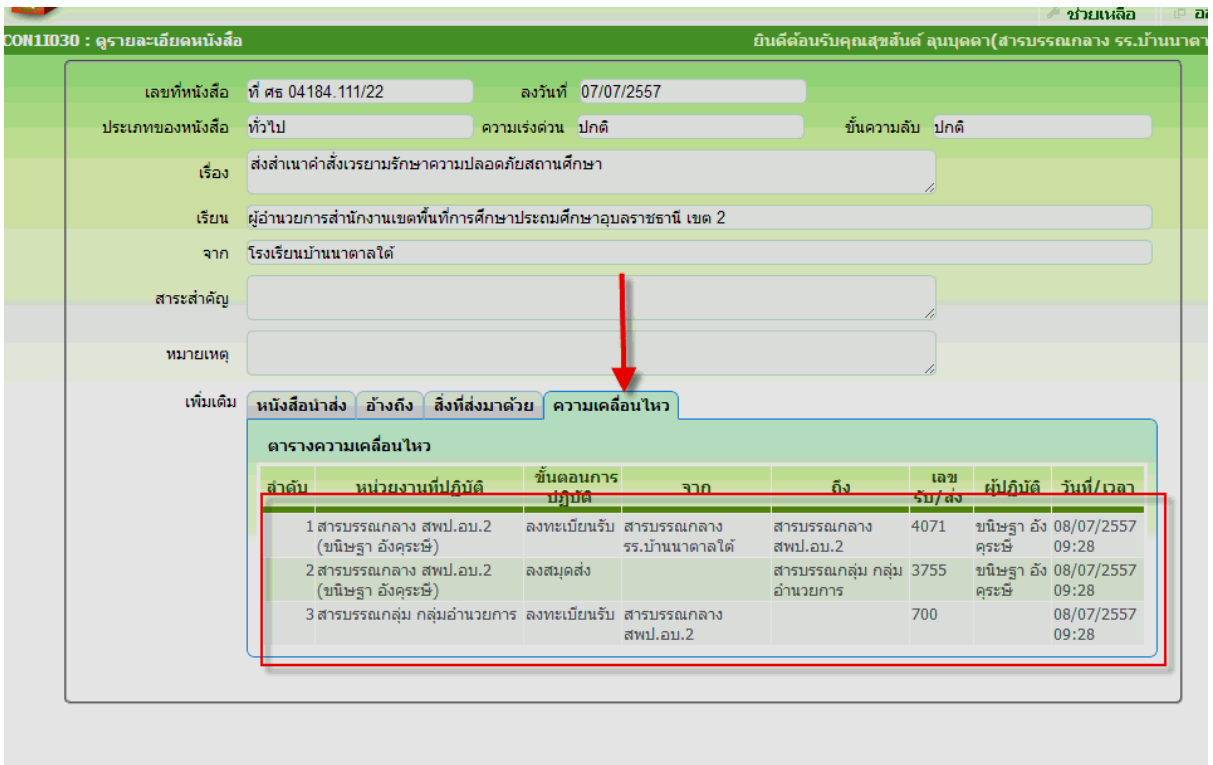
ช่วยเหลือ อ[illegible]

CON1I030 : ดูรายละเอียดหนังสือ

ยินดีต้อนรับคุณสุขสันต์ ลุนบุดดา(สารบรรณกลาง รร.บ้านนาตา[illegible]

เลขที่หนังสือ ที่ ศธ 04184.111/22

ลงวันที่ 07/07/2557

ประเภทของหนังสือ ทั่วไป

ความเร่งด่วน ปกติ

ชั้นความลับ ปกติ

เรื่อง ส่งสำเนาคำสั่งเวรยามรักษาความปลอดภัยสถานศึกษา

เรียน ผู้อำนวยการสำนักงานเขตพื้นที่การศึกษาประถมศึกษาอุบลราชธานี เขต 2

จาก โรงเรียนบ้านนาตาลใต้

สาระสำคัญ

หมายเหตุ

เพิ่มเติม

หนังสือนำส่ง | อ้างถึง | สิ่งที่ส่งมาด้วย | ความเคลื่อนไหว

ตารางความเคลื่อนไหว

| ลำดับ | หน่วยงานที่ปฏิบัติ | ขั้นตอนการปฏิบัติ | จาก | ถึง | เลขรับ/ส่ง | ผู้ปฏิบัติ | วันที่/เวลา |
|---|---|---|---|---|---|---|---|
| 1 | สารบรรณกลาง สพป.อบ.2 (ขนิษฐา อังครุะษี) | ลงทะเบียนรับ | สารบรรณกลาง รร.บ้านนาตาลใต้ | สารบรรณกลาง สพป.อบ.2 | 4071 | ขนิษฐา อังครุะษี | 08/07/2557 09:28 |
| 2 | สารบรรณกลาง สพป.อบ.2 (ขนิษฐา อังครุะษี) | ลงสมุดส่ง | | สารบรรณกลุ่ม กลุ่มอำนวยการ | 3755 | ขนิษฐา อังครุะษี | 08/07/2557 09:28 |
| 3 | สารบรรณกลุ่ม กลุ่มอำนวยการ | ลงทะเบียนรับ | สารบรรณกลาง สพป.อบ.2 | | 700 | | 08/07/2557 09:28 |